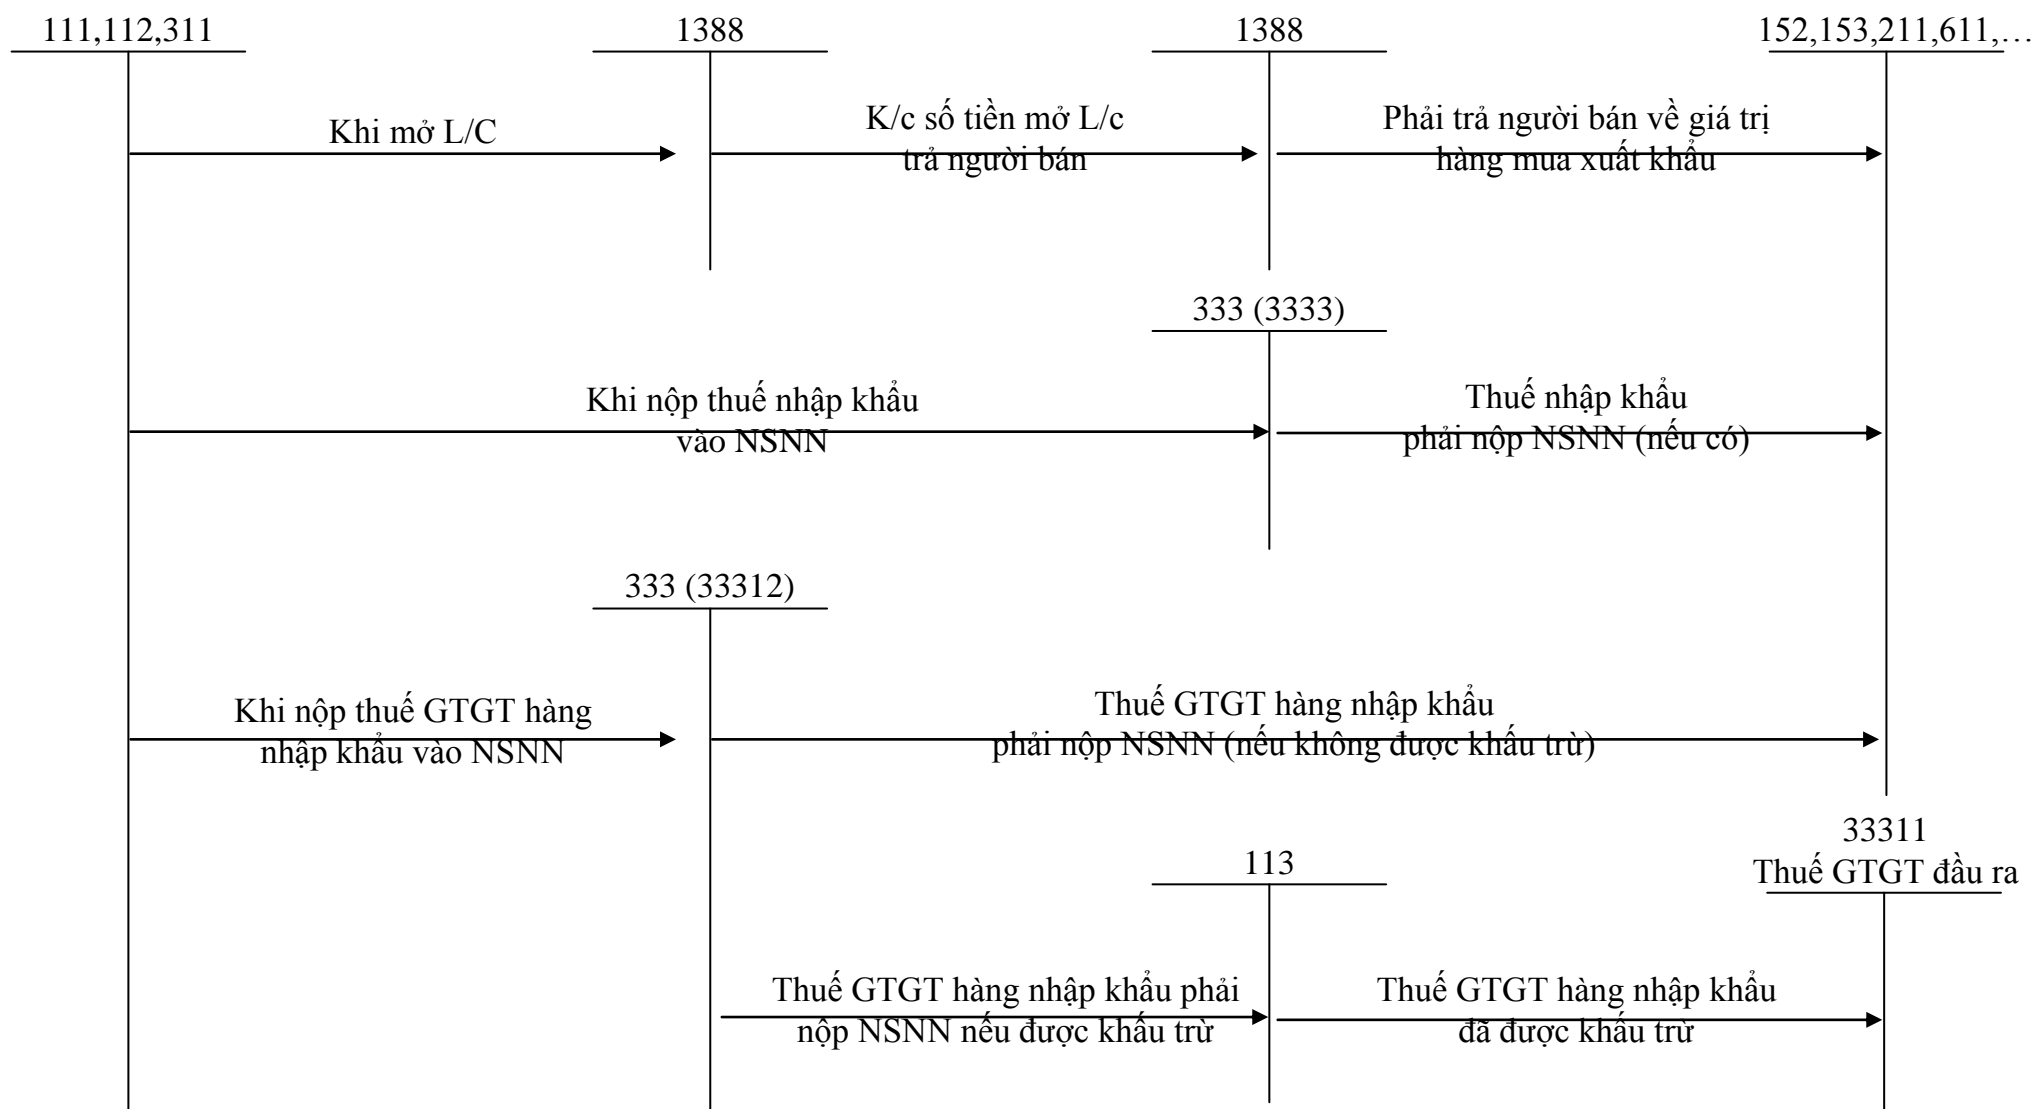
111,112,311

1388

1388

152,153,211,611,…

Khi mở L/C

K/c số tiền mở L/c trả người bán

Phải trả người bán về giá trị hàng mua xuất khẩu

333 (3333)

Khi nộp thuế nhập khẩu vào NSNN

Thuế nhập khẩu phải nộp NSNN (nếu có)

333 (33312)

Khi nộp thuế GTGT hàng nhập khẩu vào NSNN

Thuế GTGT hàng nhập khẩu phải nộp NSNN (nếu không được khấu trừ)

33311 Thuế GTGT đầu ra

113

Thuế GTGT hàng nhập khẩu phải nộp NSNN nếu được khấu trừ

Thuế GTGT hàng nhập khẩu đã được khấu trừ